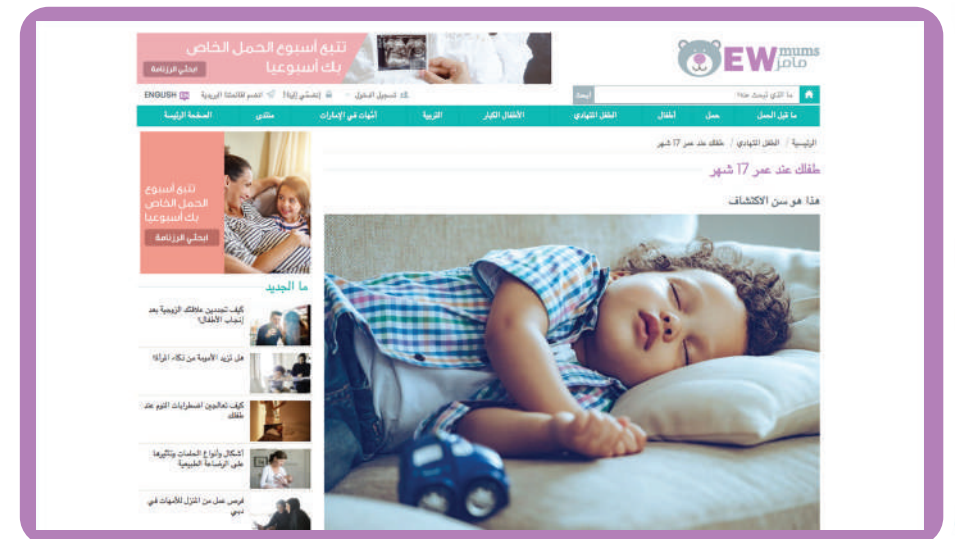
تتبع أسبوع الحمل الخاص بك أسبوعيا
ابدئي الرزنامة

EW mums
مامز

ما الذي تبحث عنه؟ ابحث
تسجيل الدخول | إنضمي إلينا | انضم للقائمة البريدية | ENGLISH

ما قبل الحمل | حمل | أطفال | الطفل المتهادي | الأطفال الكبار | التربية | أمهات في الإمارات | منتدى | الصفحة الرئيسية

الرئيسية / الطفل المتهادي / طفلك عند عمر 17 شهر

طفلك عند عمر 17 شهر

هذا هو سن الاكتشاف

تتبع أسبوع الحمل الخاص بك أسبوعيا
ابدئي الرزنامة

ما الجديد

كيف تجددين علاقتك الزوجية بعد إنجاب الأطفال؟

هل تزيد الأمومة من ذكاء المرأة؟

كيف تعالجين اضطرابات النوم عند طفلك

أشكال وأنواع الحلمات وتأثيرها على الرضاعة الطبيعية

فرص عمل من المنزل للأمهات في دبي